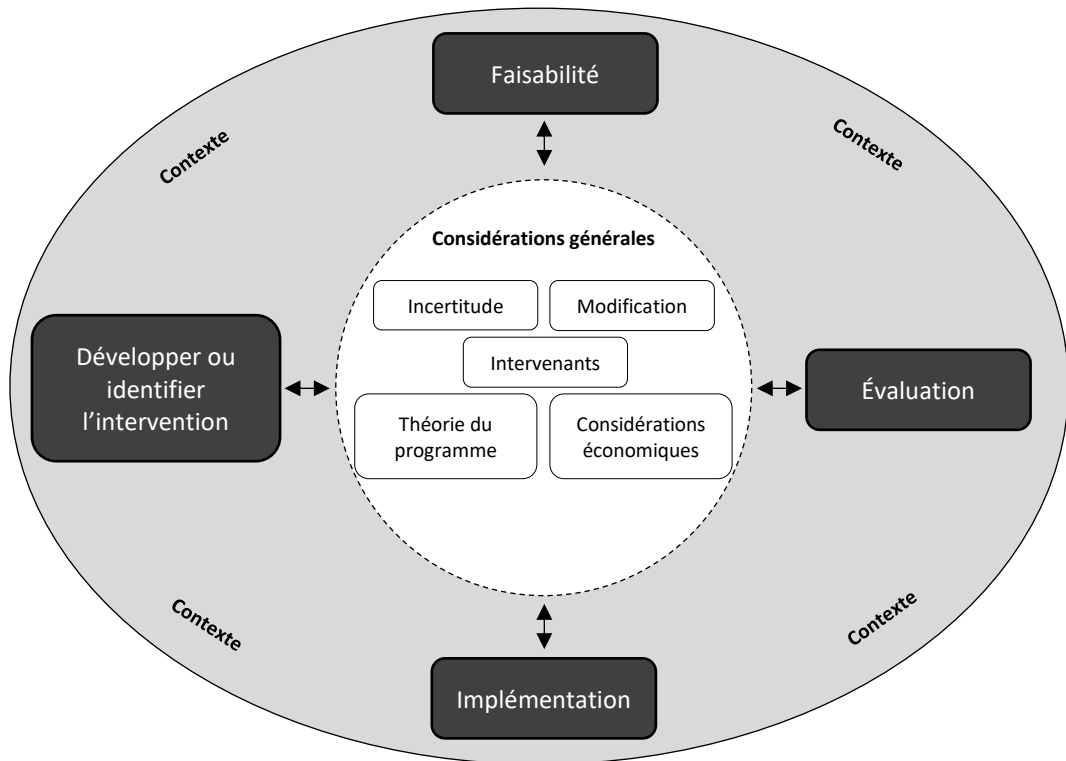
Faisabilité

Contexte

Contexte

Considérations générales

Incertitude

Modification

Intervenants

Théorie du programme

Considérations économiques

Développer ou identifier l'intervention

Évaluation

Contexte

Contexte

Implémentation